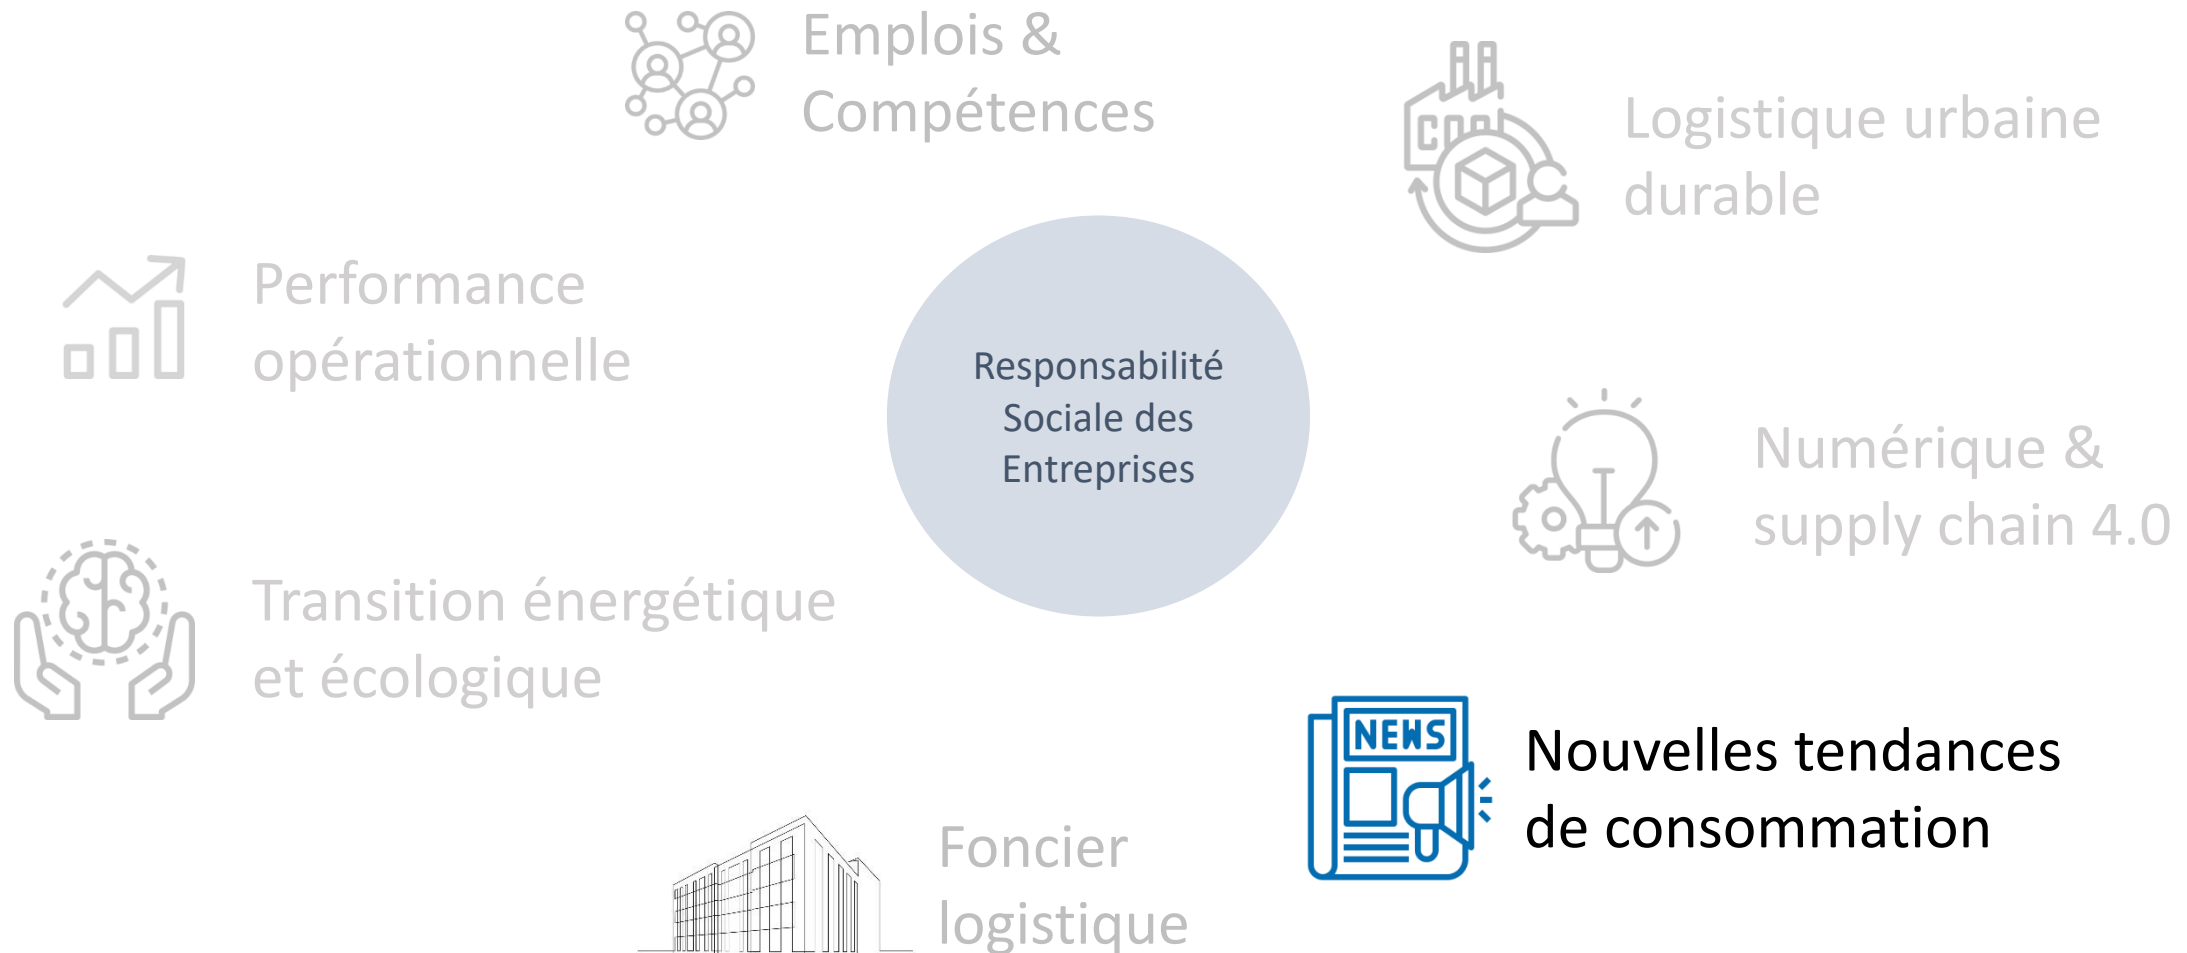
Emplois & Compétences

Logistique urbaine durable

Performance opérationnelle

Responsabilité Sociale des Entreprises

Numérique & supply chain 4.0

Transition énergétique et écologique

NEWS

Nouvelles tendances de consommation

Foncier logistique